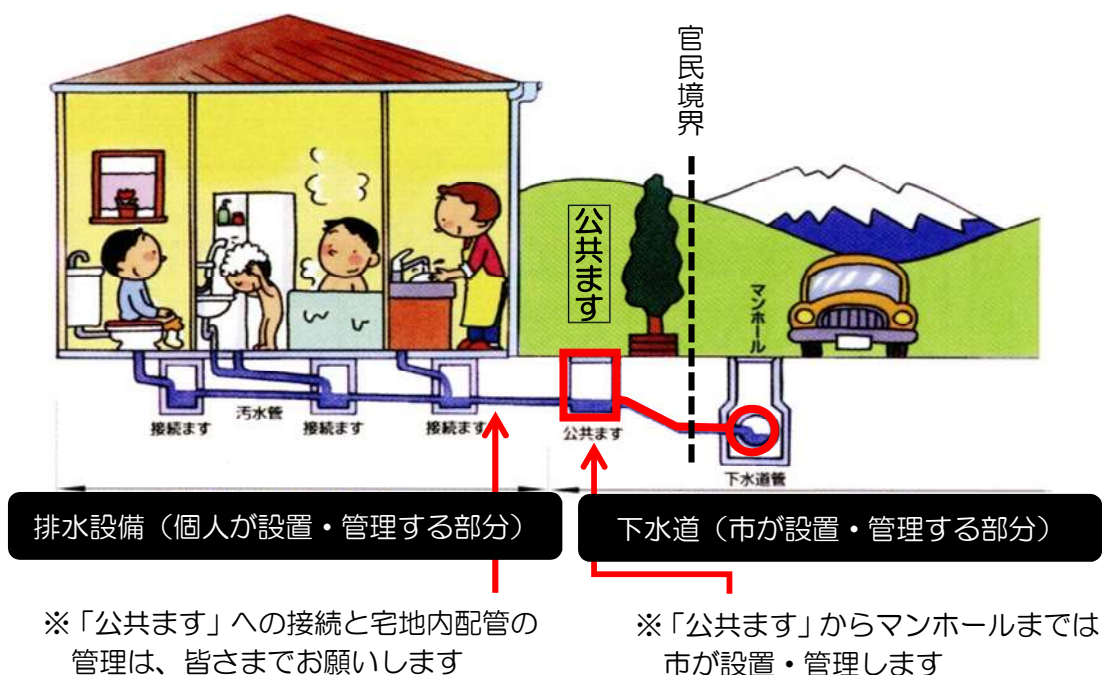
官民境界

公共ます

マンホール

汚水管

接続ます

接続ます

接続ます

公共ます

下水道管

排水設備（個人が設置・管理する部分）

下水道（市が設置・管理する部分）

※「公共ます」への接続と宅地内配管の管理は、皆さまでお願いします

※「公共ます」からマンホールまでは市が設置・管理します